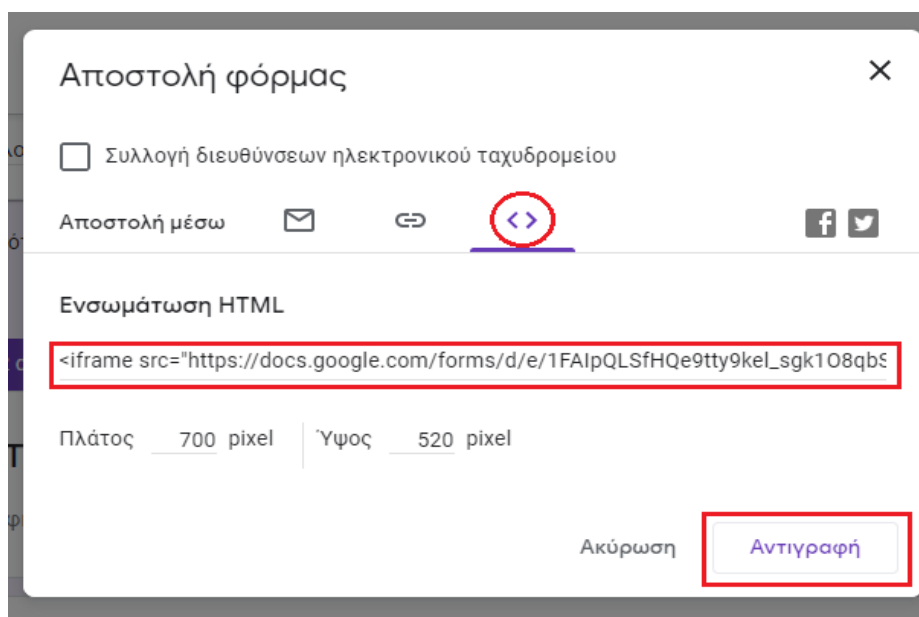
Αποστολή φόρμας

×

Συλλογή διευθύνσεων ηλεκτρονικού ταχυδρομείου

Αποστολή μέσω

< >

Ενσωμάτωση HTML

<iframe src="https://docs.google.com/forms/d/e/1FAIpQLSfHQe9tty9kel_sgk1O8qb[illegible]

Πλάτος 700 pixel

Ύψος 520 pixel

Ακύρωση

Αντιγραφή